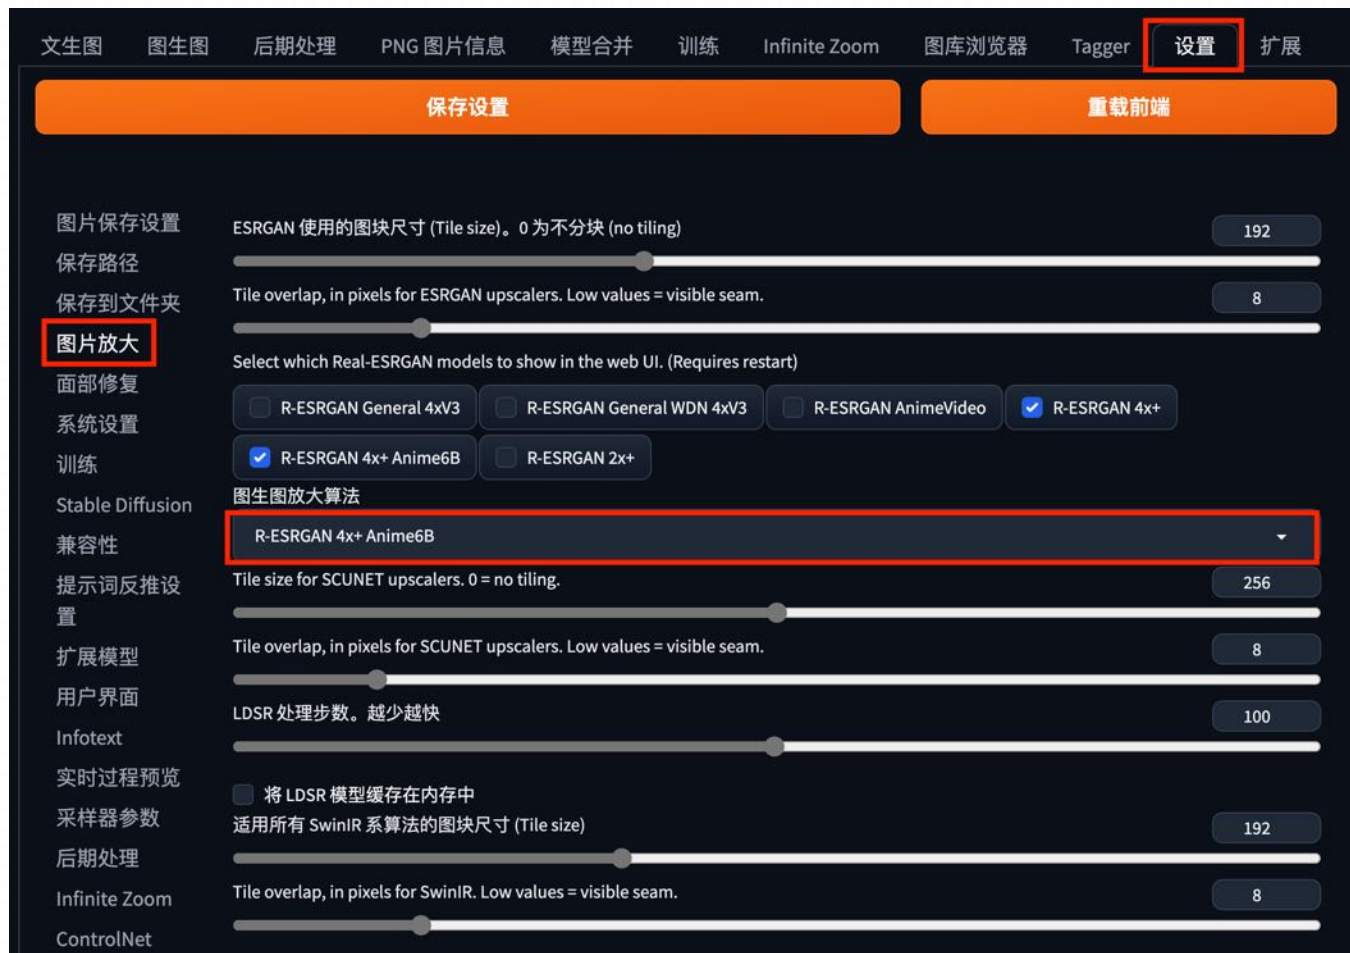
文生图 图生图 后期处理 PNG 图片信息 模型合并 训练 Infinite Zoom 图库浏览器 Tagger 设置 扩展

保存设置

重载前端

图片保存设置
保存路径
保存到文件夹
图片放大
面部修复
系统设置
训练
Stable Diffusion
兼容性
提示词反推设置
扩展模型
用户界面
Infotext
实时过程预览
采样器参数
后期处理
Infinite Zoom
ControlNet

ESRGAN 使用的图块尺寸 (Tile size)。0 为不分块 (no tiling)
192

Tile overlap, in pixels for ESRGAN upscalers. Low values = visible seam.
8

Select which Real-ESRGAN models to show in the web UI. (Requires restart)

R-ESRGAN General 4xV3
R-ESRGAN General WDN 4xV3
R-ESRGAN AnimeVideo
R-ESRGAN 4x+
R-ESRGAN 4x+ Anime6B
R-ESRGAN 2x+

图生图放大算法
R-ESRGAN 4x+ Anime6B

Tile size for SCUNET upscalers. 0 = no tiling.
256

Tile overlap, in pixels for SCUNET upscalers. Low values = visible seam.
8

LDSR 处理步数。越少越快
100

将 LDSR 模型缓存在内存中

适用所有 SwinIR 系算法的图块尺寸 (Tile size)
192

Tile overlap, in pixels for SwinIR. Low values = visible seam.
8